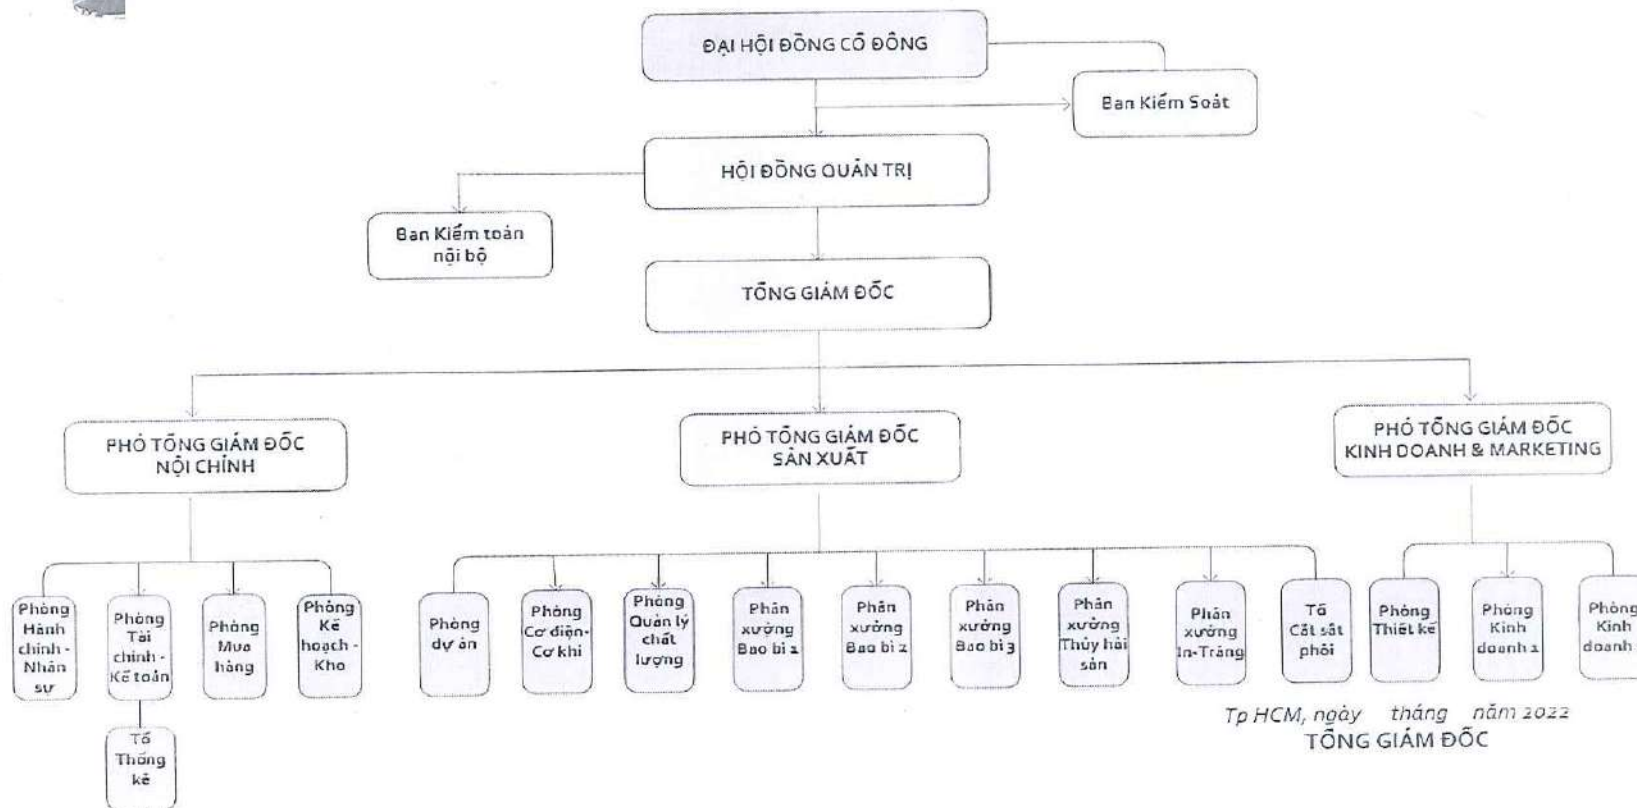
ĐẠI HỘI ĐỒNG CỔ ĐÔNG

Ban Kiểm Soát

HỘI ĐỒNG QUẢN TRỊ

Ban Kiểm toán nội bộ

TỔNG GIÁM ĐỐC

PHÓ TỔNG GIÁM ĐỐC NỘI CHÍNH

PHÓ TỔNG GIÁM ĐỐC SẢN XUẤT

PHÓ TỔNG GIÁM ĐỐC KINH DOANH & MARKETING

Phòng Hành chính - Nhân sự

Phòng Tài chính - Kế toán

Tổ Thống kê

Phòng Mua hàng

Phòng Kế hoạch - Kho

Phòng dự án

Phòng Cơ điện-Cơ khí

Phòng Quản lý chất lượng

Phân xưởng Bao bì 1

Phân xưởng Bao bì 2

Phân xưởng Bao bì 3

Phân xưởng Thủy hải sản

Phân xưởng In-Tráng

Tổ Cắt sắt phôi

Phòng Thiết kế

Phòng Kinh doanh 1

Phòng Kinh doanh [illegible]

Tp HCM, ngày tháng năm 2022
TỔNG GIÁM ĐỐC